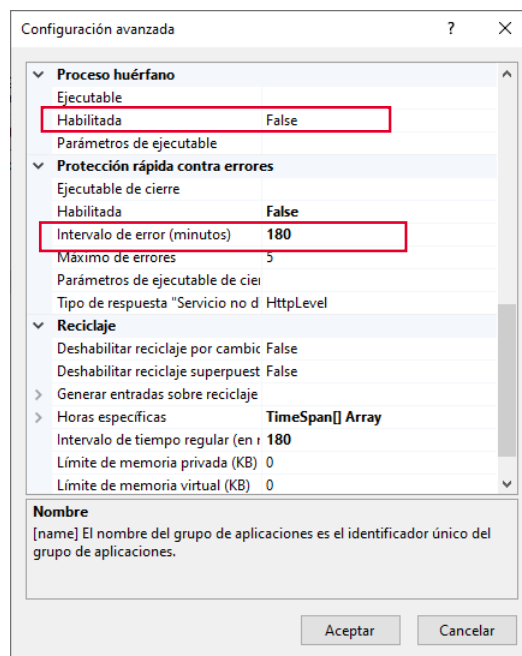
Configuración avanzada ? ✕

Proceso huérfano

| | |
|---|---|
| Ejecutable | |
| Habilitada | False |
| Parámetros de ejecutable | |

Protección rápida contra errores

| | |
|---|---|
| Ejecutable de cierre | |
| Habilitada | False |
| Intervalo de error (minutos) | 180 |
| Máximo de errores | 5 |
| Parámetros de ejecutable de cie | |
| Tipo de respuesta "Servicio no d | HttpLevel |

Reciclaje

| | |
|---|---|
| Deshabilitar reciclaje por cambic | False |
| Deshabilitar reciclaje superpuest | False |
| Generar entradas sobre reciclaje | |
| Horas específicas | TimeSpan[] Array |
| Intervalo de tiempo regular (en r | 180 |
| Límite de memoria privada (KB) | 0 |
| Límite de memoria virtual (KB) | 0 |

Nombre
[name] El nombre del grupo de aplicaciones es el identificador único del grupo de aplicaciones.

Aceptar Cancelar